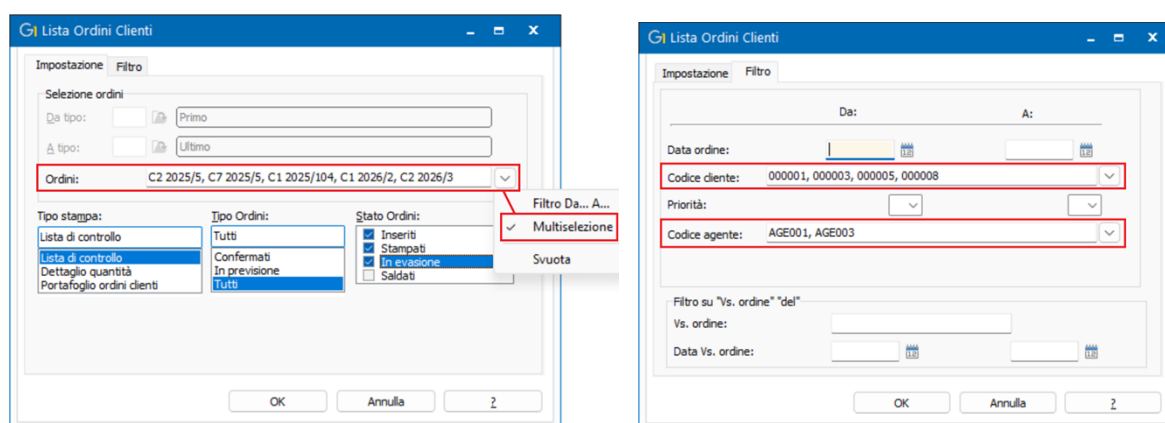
Lista Ordini Clienti

Impostazione Filtro

Selezione ordini

Da tipo: Primo

A tipo: Ultimo

Ordini: C2 2025/5, C7 2025/5, C1 2025/104, C1 2026/2, C2 2026/3

Filtro Da... A...
Multiselezione
Svuota

Tipo stampa:
Lista di controllo
Lista di controllo
Dettaglio quantità
Portafoglio ordini clienti

Tipo Ordini:
Tutti
Confermati
In previsione
Tutti

Stato Ordini:
Inseriti
Stampati
In evasione
Saldati

OK Annulla ?

Lista Ordini Clienti

Impostazione Filtro

Da: A:

Data ordine:

Codice cliente: 000001, 000003, 000005, 000008

Priorità:

Codice agente: AGE001, AGE003

Filtro su "Vs. ordine" "del"

Vs. ordine:

Data Vs. ordine:

OK Annulla ?